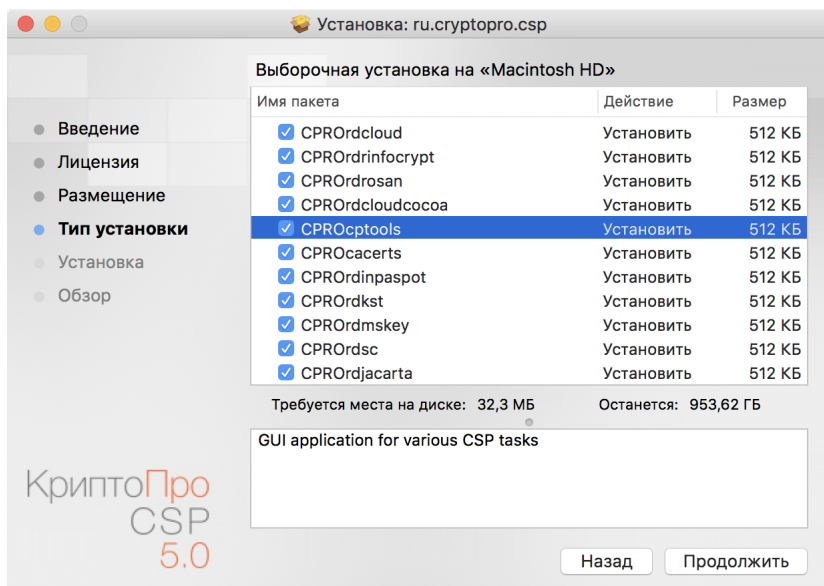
Установка: ru.cryptopro.csp

Введение
Лицензия
Размещение
Тип установки
Установка
Обзор

Выборочная установка на «Macintosh HD»

| Имя пакета | Действие | Размер |
|---|---|---|
| CPROrdcloud | Установить | 512 КБ |
| CPROrdrinfocrypt | Установить | 512 КБ |
| CPROrdrosan | Установить | 512 КБ |
| CPROrdcloudcocoa | Установить | 512 КБ |
| CPROcptools | Установить | 512 КБ |
| CPROcacerts | Установить | 512 КБ |
| CPROrdinpaspot | Установить | 512 КБ |
| CPROrdkst | Установить | 512 КБ |
| CPROrdmskey | Установить | 512 КБ |
| CPROrdsc | Установить | 512 КБ |
| CPROrdjacarta | Установить | 512 КБ |

Требуется места на диске: 32,3 МБ
Останется: 953,62 ГБ

GUI application for various CSP tasks

КриптоПро
CSP
5.0

Назад
Продолжить